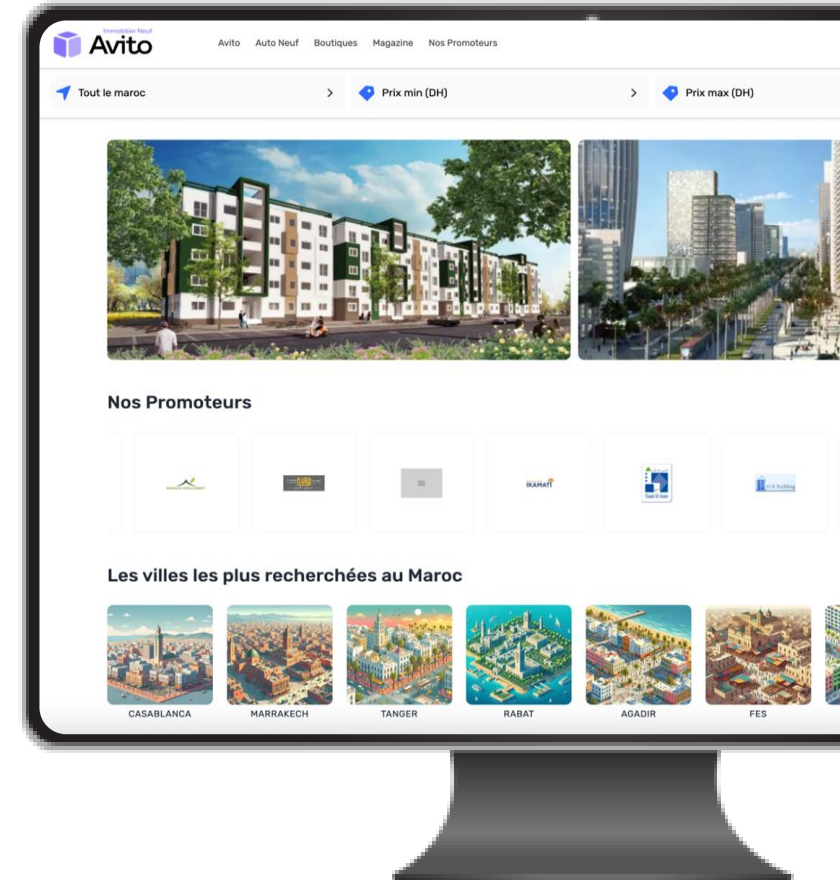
Immobilier Neuf
Avito

Avito Auto Neuf Boutiques Magazine Nos Promoteurs

Tout le maroc

Prix min (DH)

Prix max (DH)

Nos Promoteurs

IKAMATI

Les villes les plus recherchées au Maroc

CASABLANCA

MARRAKECH

TANGER

RABAT

AGADIR

FES